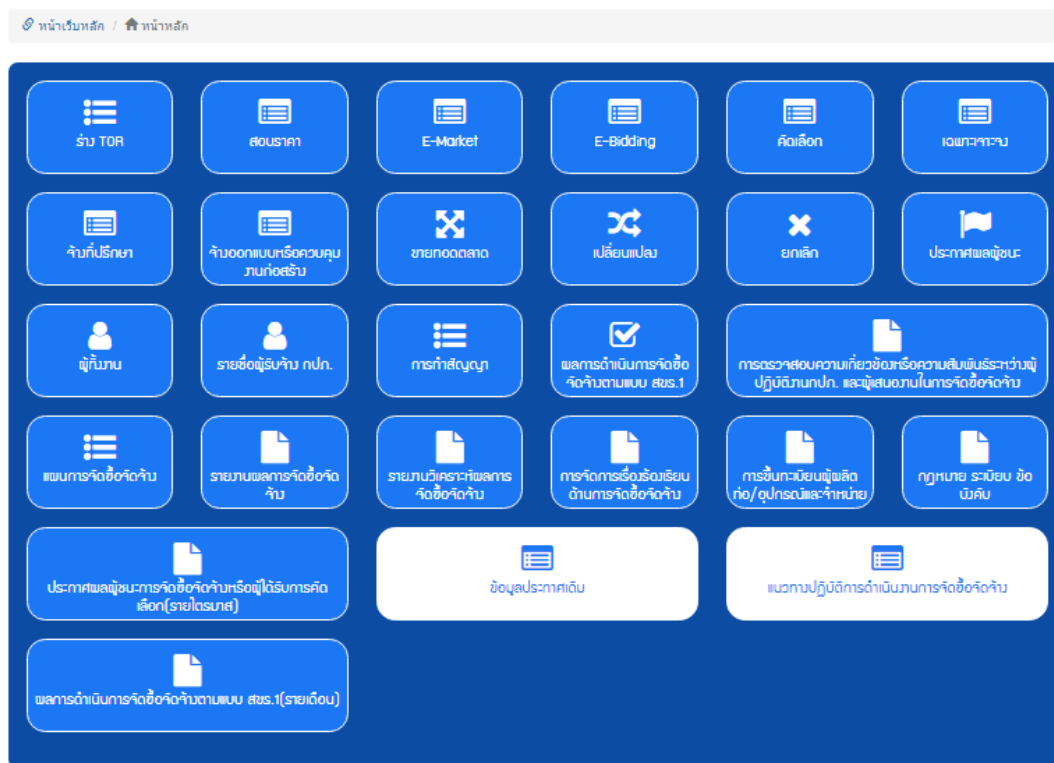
หน้าเว็บหลัก / หน้าหลัก

ร่าง TOR

สอบราคา

E-Market

E-Bidding

คัดเลือก

เฉพาะเจาะจง

จ้างที่ปรึกษา

จ้างออกแบบหรือควบคุมงานก่อสร้าง

ขายทอดตลาด

เปลี่ยนแปลง

ยกเลิก

ประกาศผลผู้ชนะ

ผู้ทิ้งงาน

รายชื่อผู้รับจ้าง กปภ.

การทำสัญญา

ผลการดำเนินการจัดซื้อจัดจ้างตามแบบ สขร.1

การตรวจสอบความเกี่ยวข้องหรือความสัมพันธ์ระหว่างผู้ปฏิบัติงานกปภ. และผู้เสนองานในการจัดซื้อจัดจ้าง

แผนการจัดซื้อจัดจ้าง

รายงานผลการจัดซื้อจัดจ้าง

รายงานวิเคราะห์ผลการจัดซื้อจัดจ้าง

การจัดการเรื่องร้องเรียนด้านการจัดซื้อจัดจ้าง

การขึ้นทะเบียนผู้ผลิตท่อ/อุปกรณ์และจำหน่าย

กฎหมาย ระเบียบ ข้อบังคับ

ประกาศผลผู้ชนะการจัดซื้อจัดจ้างหรือผู้ได้รับการคัดเลือก(รายไตรมาส)

ข้อมูลประกาศเดิม

แนวทางปฏิบัติการดำเนินงานการจัดซื้อจัดจ้าง

ผลการดำเนินการจัดซื้อจัดจ้างตามแบบ สขร.1(รายเดือน)